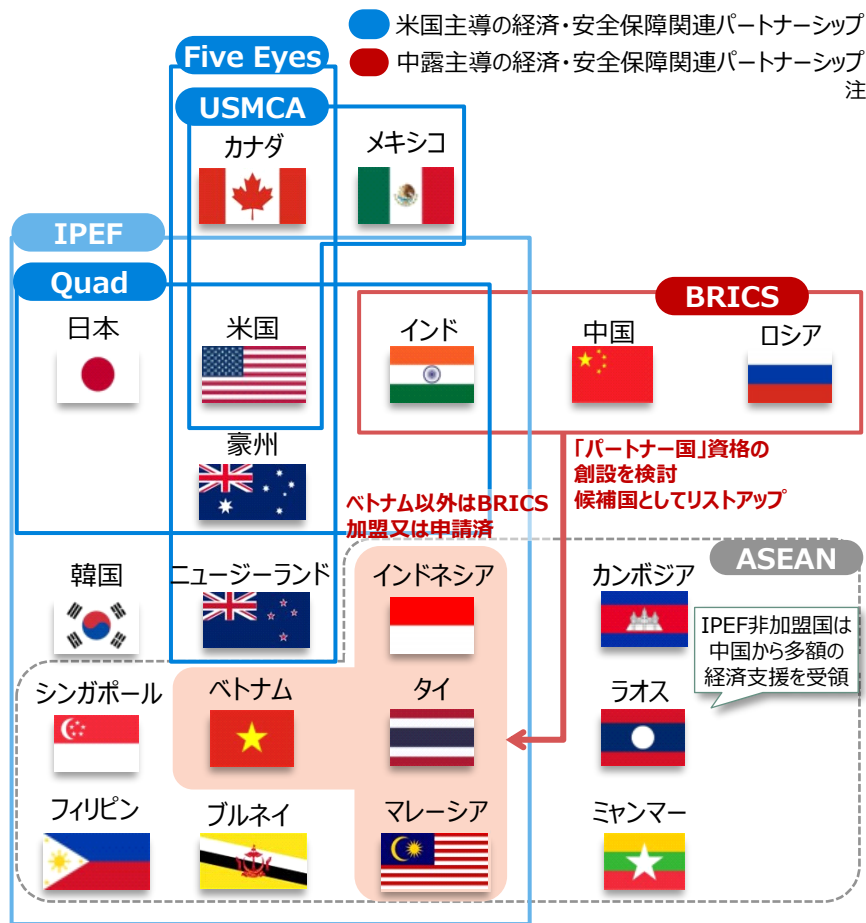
米国主導の経済・安全保障関連パートナーシップ
中露主導の経済・安全保障関連パートナーシップ
注

Five Eyes
USMCA
カナダ
メキシコ
IPEF
Quad
日本
米国
BRICS
インド
中国
ロシア
豪州
「パートナー国」資格の創設を検討
候補国としてリストアップ
ベトナム以外はBRICS加盟又は申請済
ASEAN
韓国
ニュージーランド
インドネシア
カンボジア
IPEF非加盟国は中国から多額の経済支援を受領
シンガポール
ベトナム
タイ
ラオス
フィリピン
ブルネイ
マレーシア
ミャンマー